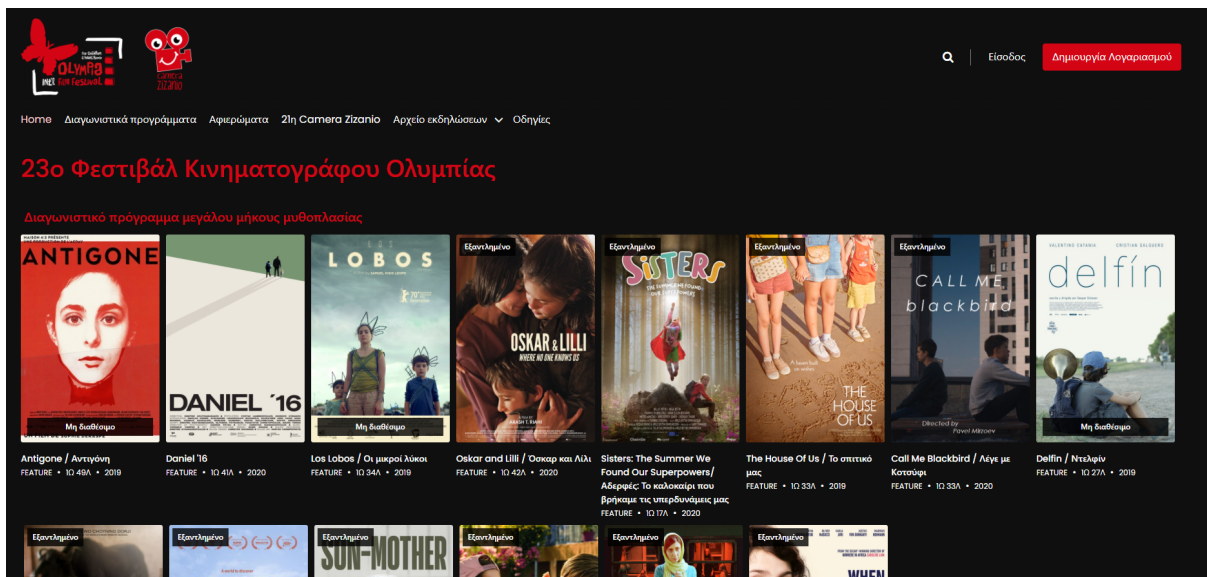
Olympia Film Festival

Camera Zizanio

Είσοδος

Δημιουργία Λογαριασμού

Home Διαγωνιστικά προγράμματα Αφιερώματα 21η Camera Zizanio Αρχείο εκδηλώσεων Οδηγίες

23ο Φεστιβάλ Κινηματογράφου Ολυμπίας

Διαγωνιστικό πρόγραμμα μεγάλου μήκους μυθοπλασίας

ANTIGONE
Μη διαθέσιμο
Antigone / Αντιγόνη
FEATURE • 1Ω 49Λ • 2019

DANIEL '16
Daniel '16
FEATURE • 1Ω 41Λ • 2020

LOS LOBOS
Μη διαθέσιμο
Los Lobos / Οι μικροί λύκοι
FEATURE • 1Ω 34Λ • 2019

Εξαντλημένο
OSKAR & LILLI
WHERE NO ONE KNOWS US
Oskar and Lilli / Όσκαρ και Λίλι
FEATURE • 1Ω 42Λ • 2020

Εξαντλημένο
SISTERS
Sisters: The Summer We Found Our Superpowers/ Αδερφές: Το καλοκαίρι που βρήκαμε τις υπερδυνάμεις μας
FEATURE • 1Ω 17Λ • 2020

Εξαντλημένο
THE HOUSE OF US
The House Of Us / Το σπιτικό μας
FEATURE • 1Ω 33Λ • 2019

Εξαντλημένο
CALL ME blackbird
Directed by Pavol Mitzoev
Call Me Blackbird / Λέγε με Κοτσύφι
FEATURE • 1Ω 33Λ • 2020

VALENTINO CATANIA CRISTIAN SALGUERO
delfín
Μη διαθέσιμο
Delfin / Ντελφίν
FEATURE • 1Ω 27Λ • 2019

Εξαντλημένο
Εξαντλημένο
Εξαντλημένο
SON-MOTHER
Εξαντλημένο
Εξαντλημένο
Εξαντλημένο
WHEN